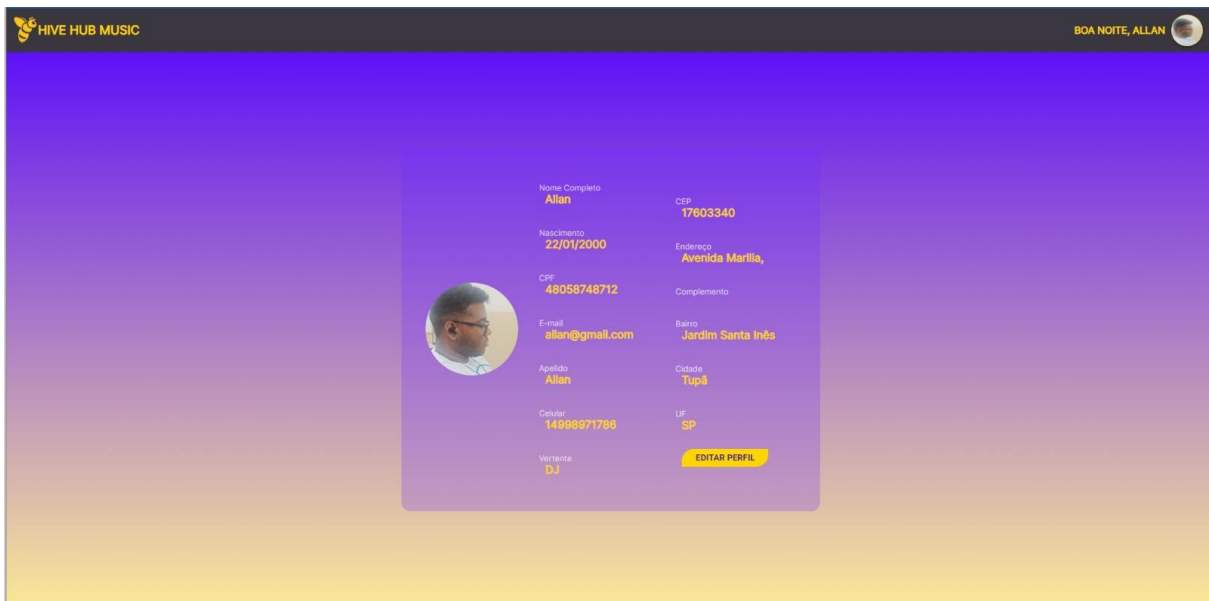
HIVE HUB MUSIC

BOA NOITE, ALLAN

Nome Completo
Allan

Nascimento
22/01/2000

CPF
48058748712

E-mail
allan@gmail.com

Apelido
Allan

Celular
14998971786

Vertente
DJ

CEP
17603340

Endereço
Avenida Marilia,

Complemento

Bairro
Jardim Santa Inês

Cidade
Tupã

UF
SP

EDITAR PERFIL